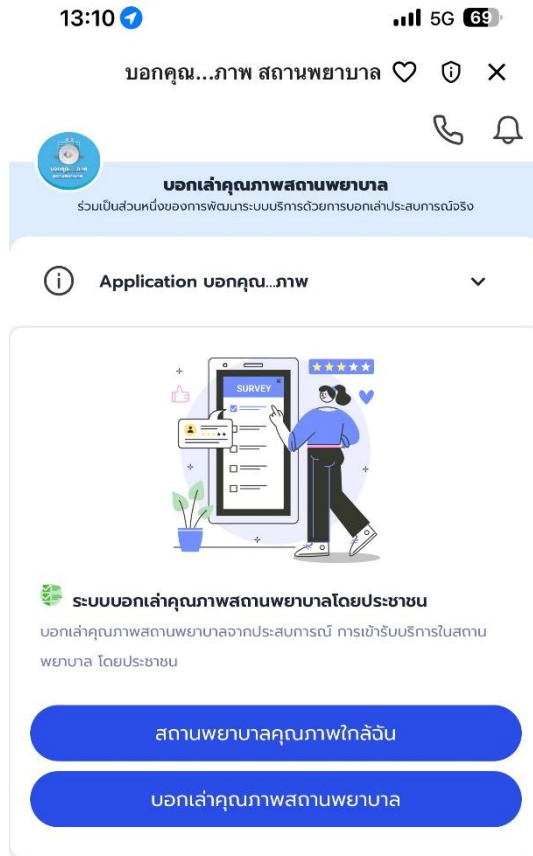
13:10 5G 69

บอกคุณ...ภาพ สถานพยาบาล

บอกเล่าคุณภาพสถานพยาบาล
ร่วมเป็นส่วนหนึ่งของการพัฒนาระบบบริการด้วยการบอกเล่าประสบการณ์จริง

Application บอกคุณ...ภาพ

SURVEY

ระบบบอกเล่าคุณภาพสถานพยาบาลโดยประชาชน
บอกเล่าคุณภาพสถานพยาบาลจากประสบการณ์ การเข้ารับบริการในสถานพยาบาล โดยประชาชน

สถานพยาบาลคุณภาพใกล้ฉัน

บอกเล่าคุณภาพสถานพยาบาล